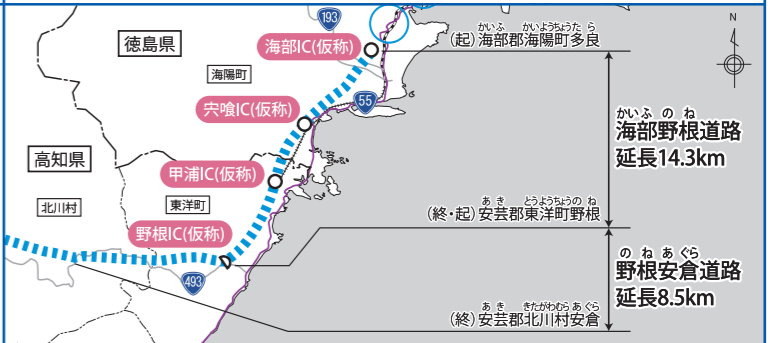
193

徳島県

海部IC(仮称)

(起)海部郡海陽町多良

海陽町

宍喰IC(仮称)

55

海部野根道路
延長14.3km

高知県

甲浦IC(仮称)

北川村

東洋町

(終・起)安芸郡東洋町野根

野根IC(仮称)

野根安倉道路
延長8.5km

493

(終)安芸郡北川村安倉

N